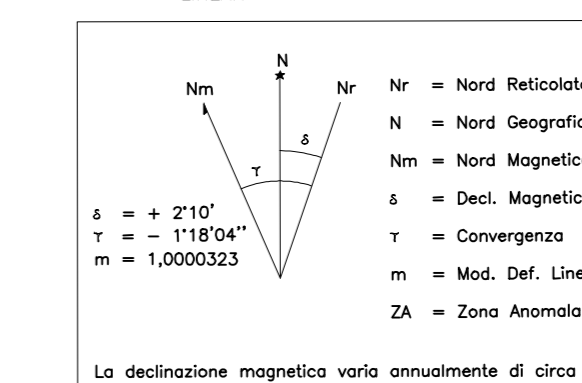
N

Nm

Nr

δ

γ

δ = + 2°10'
γ = − 1°18'04''
m = 1,0000323

Nr = Nord Reticolato
N = Nord Geografico
Nm = Nord Magnetico
δ = Decl. Magnetica
γ = Convergenza
m = Mod. Def. Line
ZA = Zona Anomala

La declinazione magnetica varia annualmente di circa